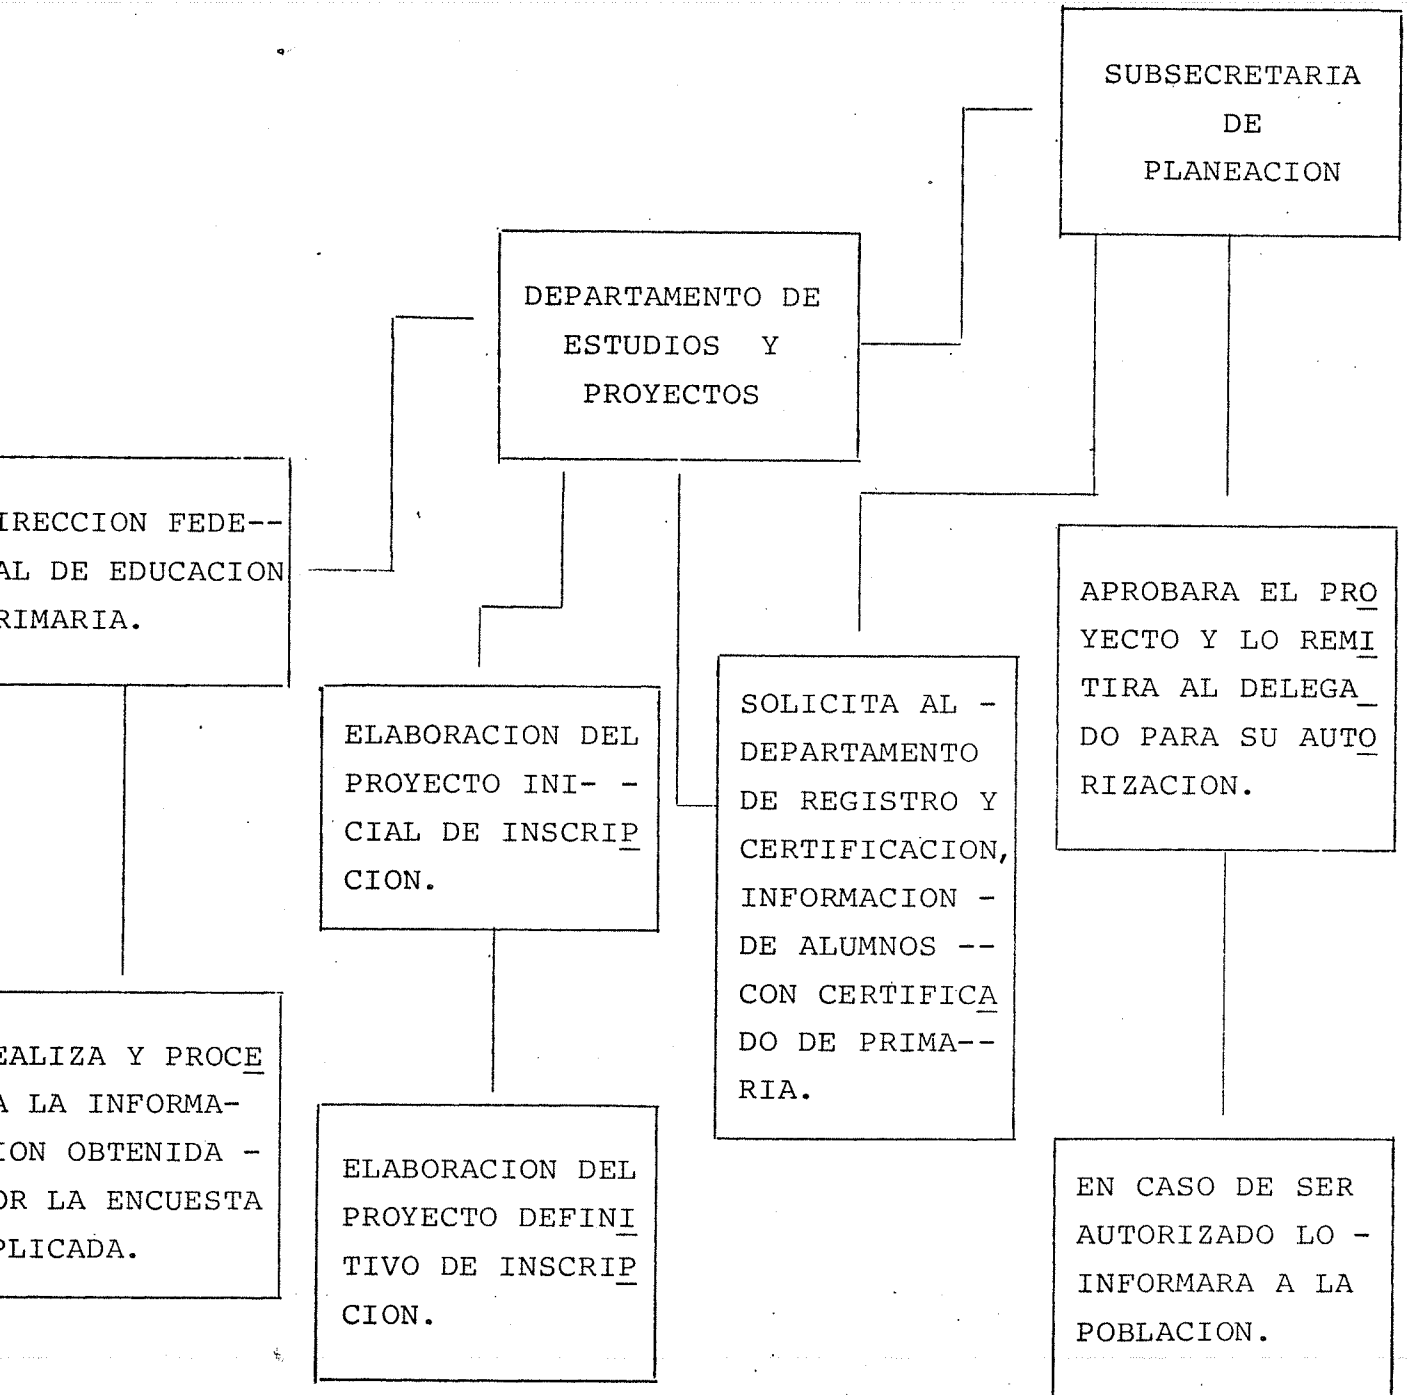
SUBSECRETARIA DE PLANEACION

DEPARTAMENTO DE ESTUDIOS Y PROYECTOS

IRECCION FEDE--AL DE EDUCACION RIMARIA.

ELABORACION DEL PROYECTO INI- -CIAL DE INSCRIPCION.

SOLICITA AL - DEPARTAMENTO DE REGISTRO Y CERTIFICACION, INFORMACION - DE ALUMNOS -- CON CERTIFICADO DE PRIMA--RIA.

APROBARA EL PROYECTO Y LO REMITIRA AL DELEGADO PARA SU AUTORIZACION.

EALIZA Y PROCE A LA INFORMA- ION OBTENIDA - OR LA ENCUESTA PLICADA.

ELABORACION DEL PROYECTO DEFINITIVO DE INSCRIPCION.

EN CASO DE SER AUTORIZADO LO - INFORMARA A LA POBLACION.